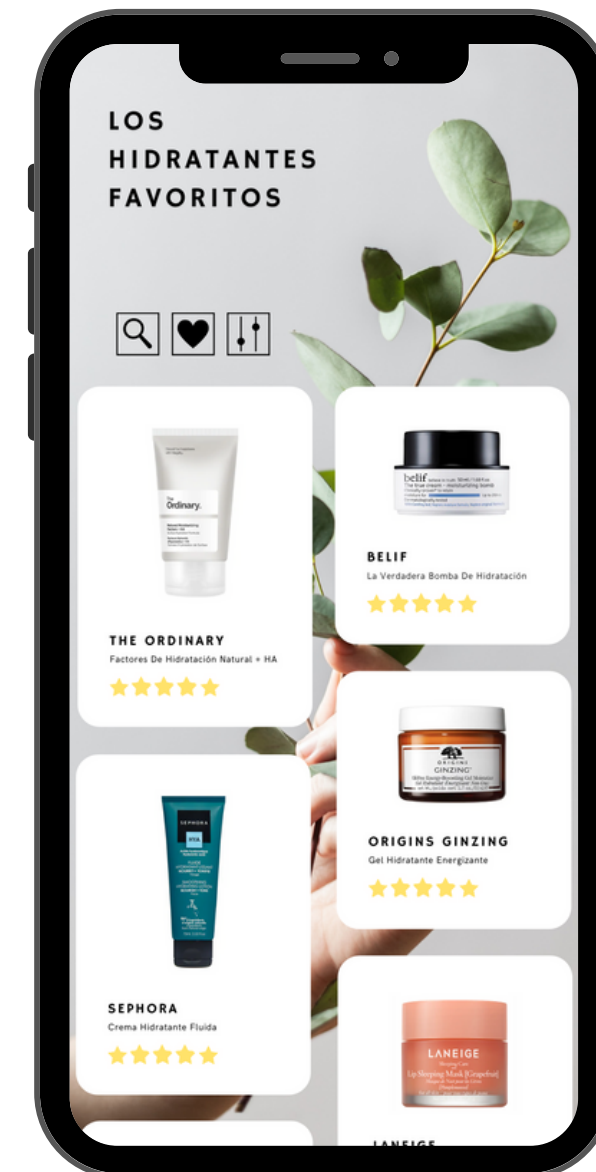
LOS HIDRATANTES FAVORITOS

The Ordinary.

THE ORDINARY
Factores De Hidratación Natural + HA

belif
the true cream – moisturizing bomb

BELIF
La Verdadera Bomba De Hidratación

ORIGINS
GINZING

ORIGINS GINZING
Gel Hidratante Energizante

SEPHORA

SEPHORA
Crema Hidratante Fluida

LANEIGE
Lip Sleeping Mask [Grapefruit]

LANEIGE